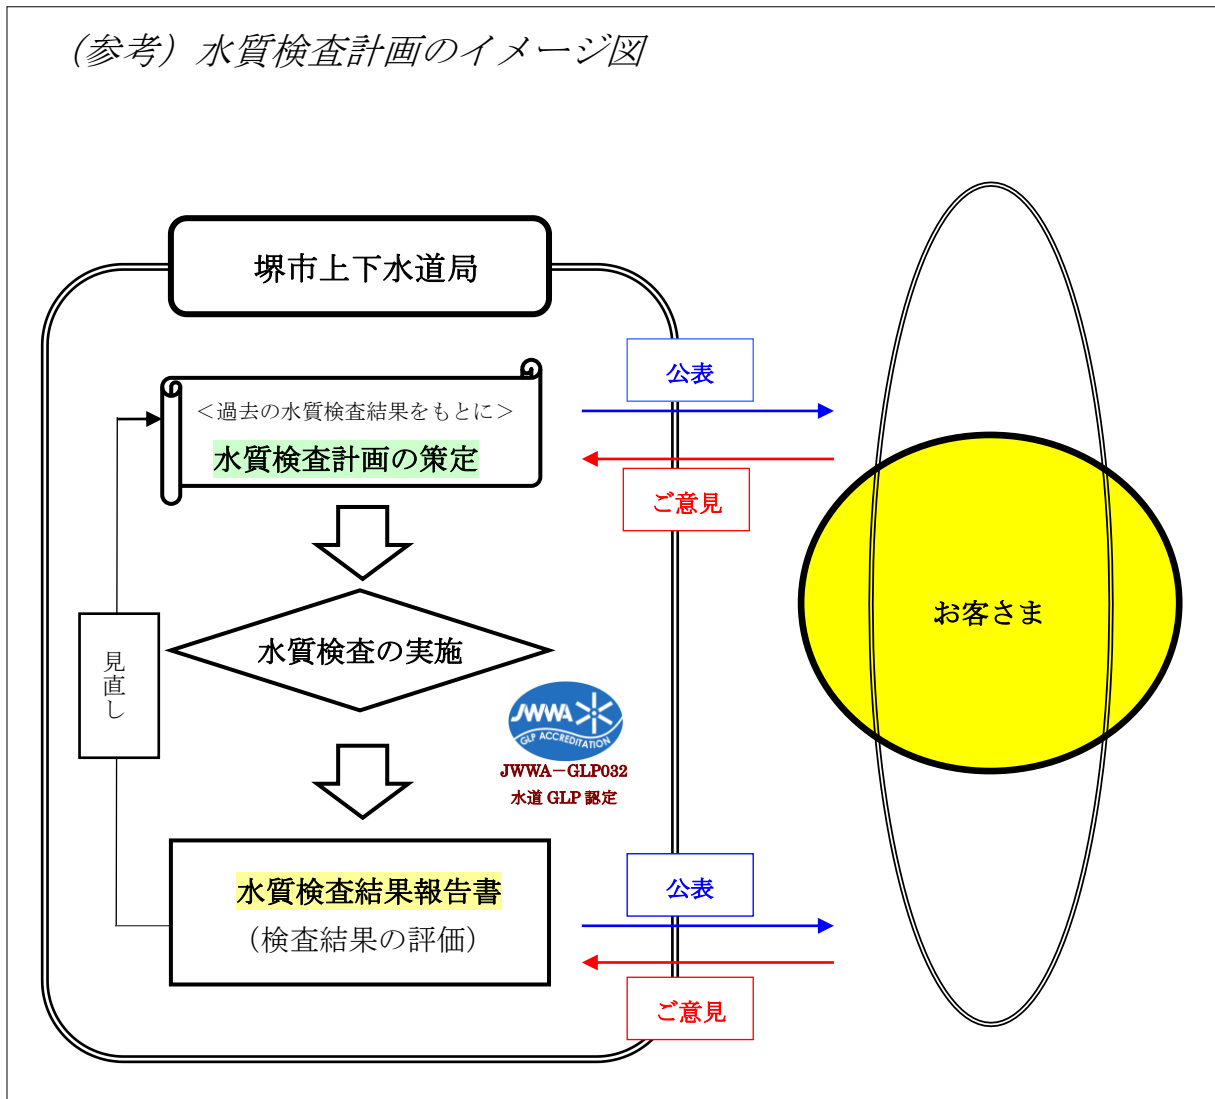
（参考）水質検査計画のイメージ図

堺市上下水道局

＜過去の水質検査結果をもとに＞
水質検査計画の策定

公表

ご意見

水質検査の実施

見直し

JWWA
GLP ACCREDITATION
JWWA－GLP032
水道 GLP 認定

お客さま

水質検査結果報告書
（検査結果の評価）

公表

ご意見